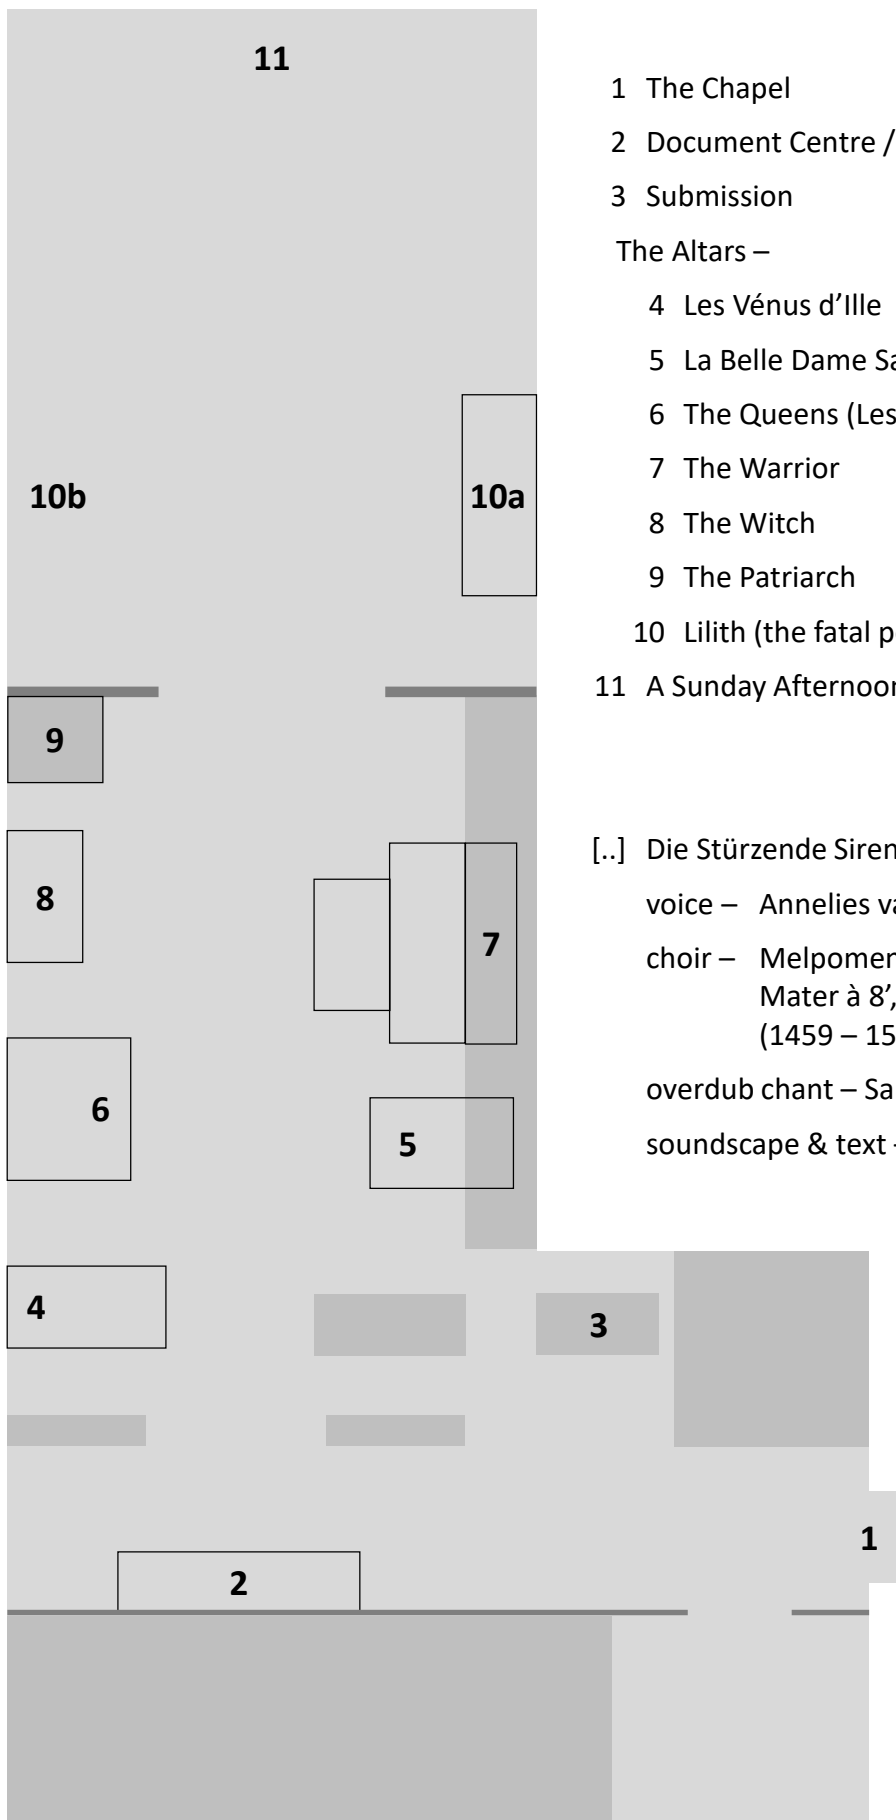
11

1 The Chapel

2 Document Centre /

3 Submission

The Altars –

4 Les Vénus d'Ille

5 La Belle Dame Sa

6 The Queens (Les

7 The Warrior

8 The Witch

9 The Patriarch

10 Lilith (the fatal p

11 A Sunday Afternoon

10b

10a

9

8

7

6

5

4

3

2

1

[..] Die Stürzende Siren

voice – Annelies va

choir – Melpomen Mater à 8', (1459 – 15

overdub chant – Sa

soundscape & text